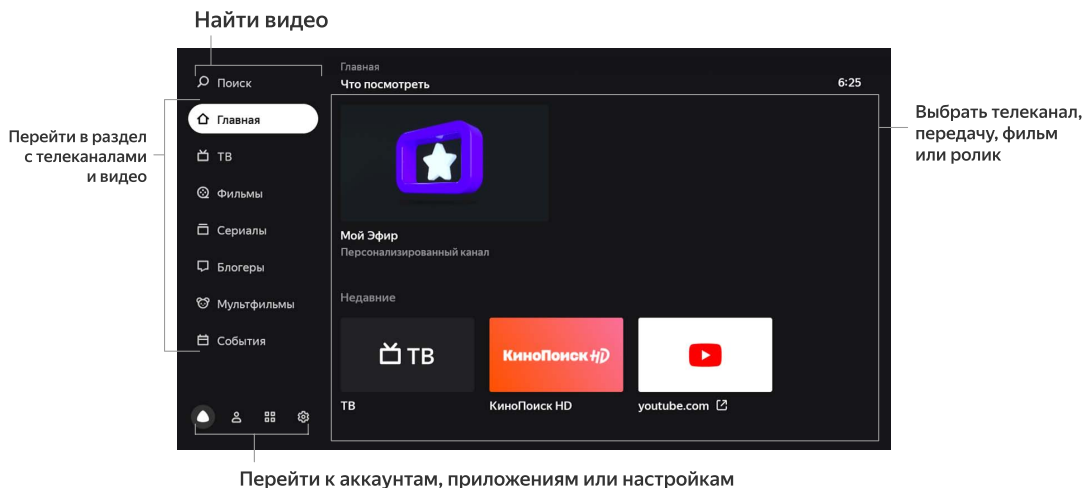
Найти видео

Перейти в раздел с телеканалами и видео

Поиск
Главная
ТВ
Фильмы
Сериалы
Блогеры
Мультфильмы
События

Главная
Что посмотреть
6:25

Мой Эфир
Персонализированный канал

Недавние

ТВ
КиноПоиск HD

ТВ
КиноПоиск HD
youtube.com

Выбрать телеканал, передачу, фильм или ролик

Перейти к аккаунтам, приложениям или настройкам